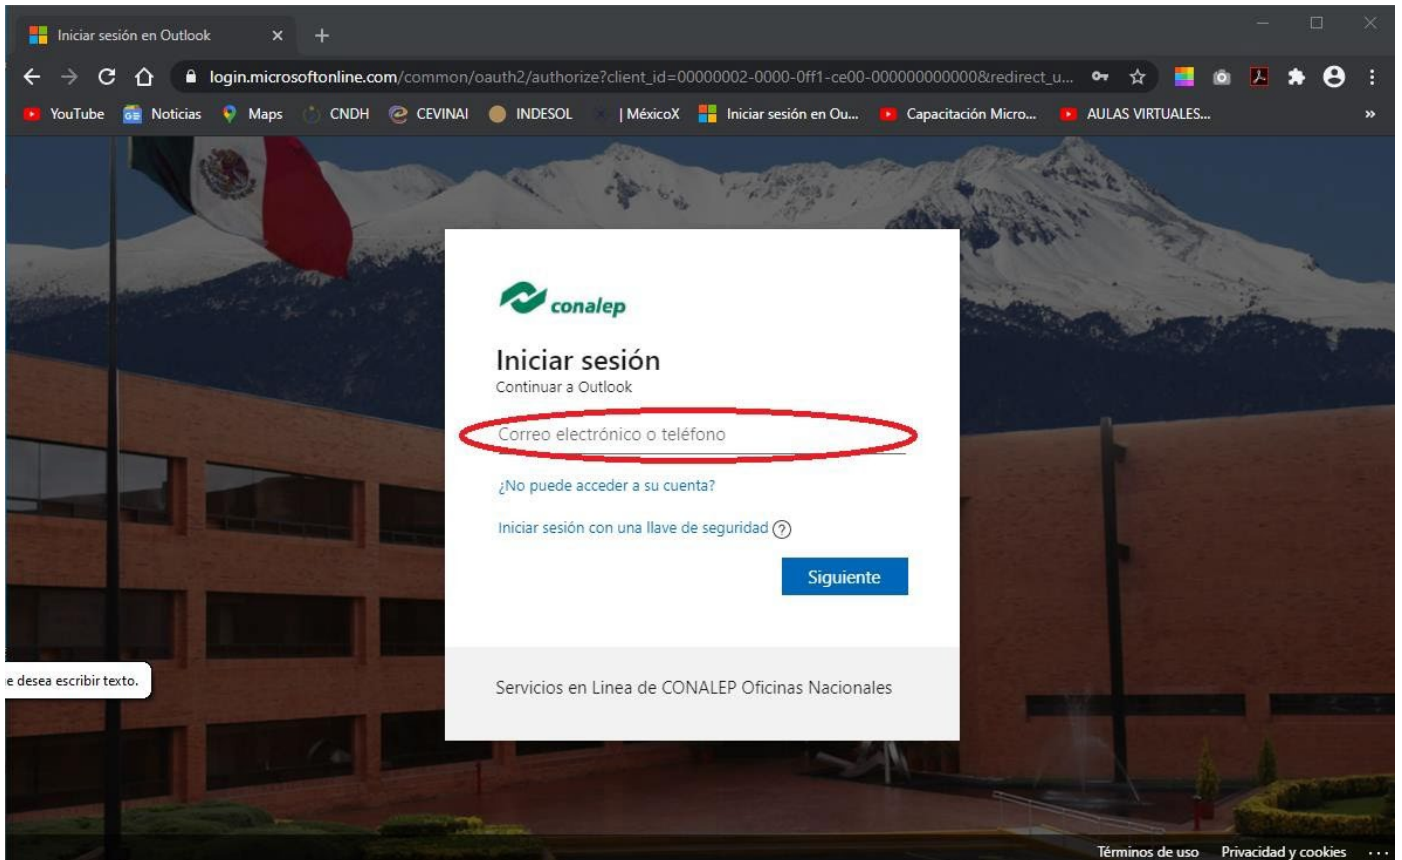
Iniciar sesión en Outlook

login.microsoftonline.com/common/oauth2/authorize?client_id=00000002-0000-0ff1-ce00-000000000000&redirect_u...

YouTube Noticias Maps CNDH CEVINAI INDESOL | MéxicoX Iniciar sesión en Ou... Capacitación Micro... AULAS VIRTUALES...

conalep

Iniciar sesión

Continuar a Outlook

Correo electrónico o teléfono

¿No puede acceder a su cuenta?

Iniciar sesión con una llave de seguridad

Siguiente

Servicios en Linea de CONALEP Oficinas Nacionales

e desea escribir texto.

Términos de uso Privacidad y cookies ...